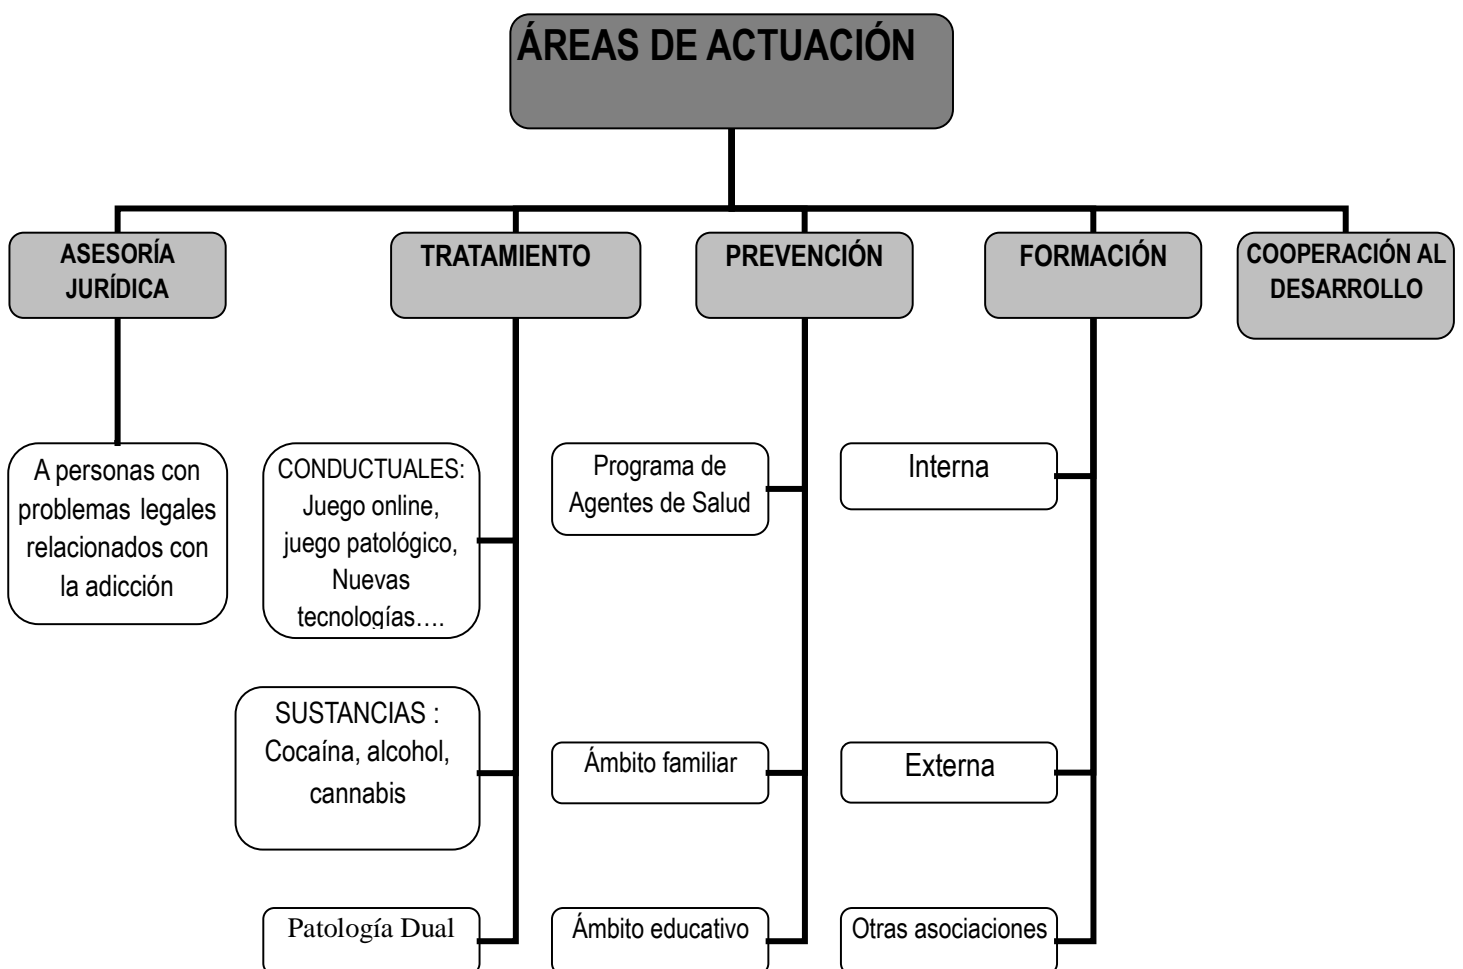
ÁREAS DE ACTUACIÓN

ASESORÍA JURÍDICA

A personas con problemas legales relacionados con la adicción

TRATAMIENTO

CONDUCTUALES: Juego online, juego patológico, Nuevas tecnologías….

SUSTANCIAS : Cocaína, alcohol, cannabis

Patología Dual

PREVENCIÓN

Programa de Agentes de Salud

Ámbito familiar

Ámbito educativo

FORMACIÓN

Interna

Externa

Otras asociaciones

COOPERACIÓN AL DESARROLLO